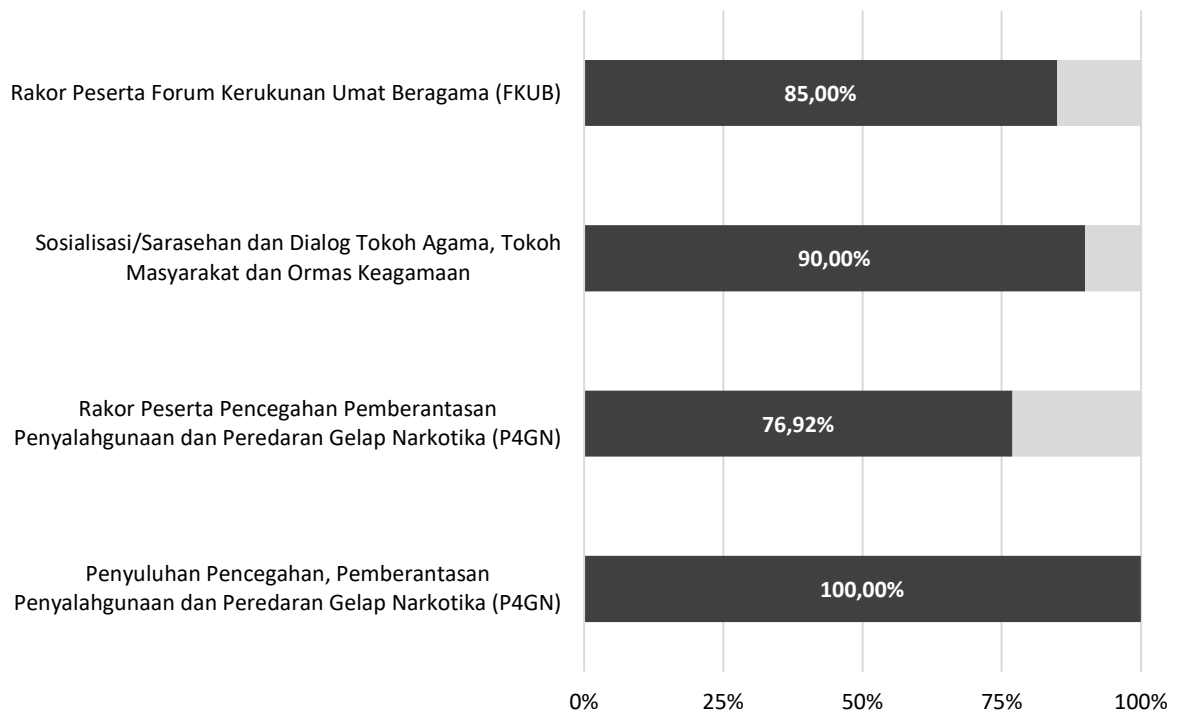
Rakor Peserta Forum Kerukunan Umat Beragama (FKUB)

85,00%

Sosialisasi/Sarasehan dan Dialog Tokoh Agama, Tokoh Masyarakat dan Ormas Keagamaan

90,00%

Rakor Peserta Pencegahan Pemberantasan Penyalahgunaan dan Peredaran Gelap Narkotika (P4GN)

76,92%

Penyuluhan Pencegahan, Pemberantasan Penyalahgunaan dan Peredaran Gelap Narkotika (P4GN)

100,00%

0%
25%
50%
75%
100%